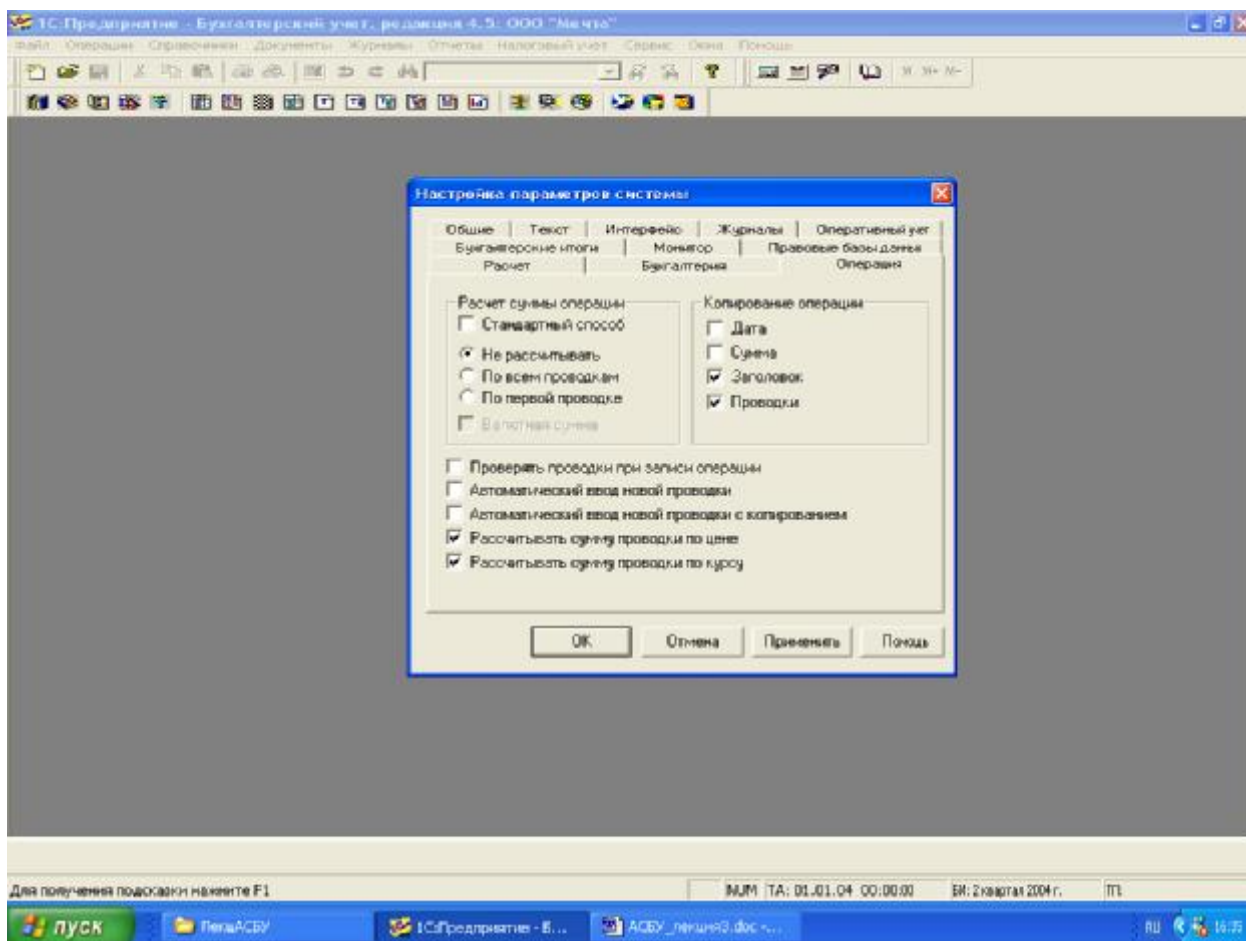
1С:Предприятие - Бухгалтерский учет, редакция 4.5: ООО "Мечта"

Файл Операции Справочники Документы Журналы Отчеты Налоговый учет Сервис Окна Помощь

Настройка параметров системы

Общие | Текст | Интерфейс | Журналы | Оперативный учет
Бухгалтерские итоги | Монитор | Правовые базы данных
Расчет | Бухгалтерия | Операция

Расчет суммы операции
Стандартный способ
Не рассчитывать
По всем проводкам
По первой проводке
Валютная сумма

Копирование операции
Дата
Сумма
Заголовок
Проводки

Проверять проводки при записи операции
Автоматический ввод новой проводки
Автоматический ввод новой проводки с копированием
Рассчитывать сумму проводки по цене
Рассчитывать сумму проводки по курсу

OK | Отмена | Применить | Помощь

Для получения подсказки нажмите F1

NUM TA: 01.01.04 00:00:00 БИ: 2 квартал 2004 г. ТП

пуск | ПетяАСБУ | 1С:Предприятие - Б... | АСБУ_лекция3.doc -... | RU 16:35